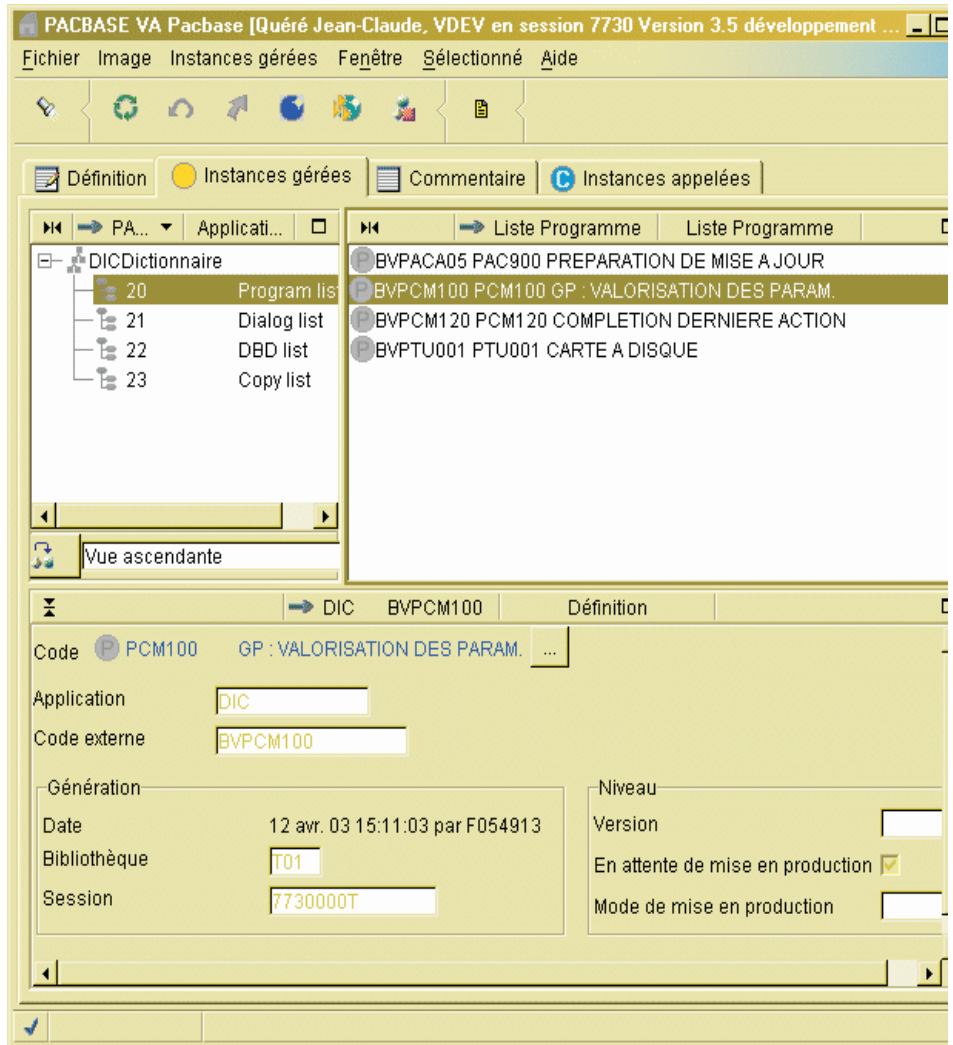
PACBASE VA Pacbase [Quéré Jean-Claude, VDEV en session 7730 Version 3.5 développement ...

Fichier Image Instances gérées Fenêtre Sélectionné Aide

Définition | Instances gérées | Commentaire | Instances appelées

PA... Applicati...

DICDictionnaire
20 Program list
21 Dialog list
22 DBD list
23 Copy list

Vue ascendante

Liste Programme | Liste Programme

BVPACA05 PAC900 PREPARATION DE MISE A JOUR
BVPCM100 PCM100 GP : VALORISATION DES PARAM.
BVPCM120 PCM120 COMPLETION DERNIERE ACTION
BVPTU001 PTU001 CARTE A DISQUE

DIC BVPCM100 Définition

Code PCM100 GP : VALORISATION DES PARAM. ...

Application DIC

Code externe BVPCM100

Génération

Date 12 avr. 03 15:11:03 par F054913

Bibliothèque T01

Session 7730000T

Niveau

Version

En attente de mise en production

Mode de mise en production